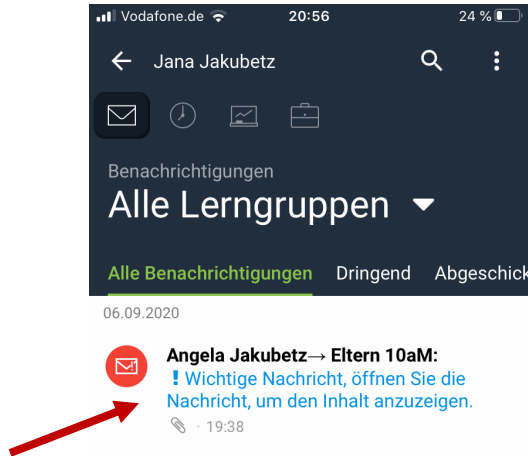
Vodafone.de 20:56 24 %

Jana Jakubetz

Benachrichtigungen
Alle Lerngruppen

Alle Benachrichtigungen Dringend Abgeschick

06.09.2020

Angela Jakubetz→ Eltern 10aM:
! Wichtige Nachricht, öffnen Sie die Nachricht, um den Inhalt anzuzeigen.
· 19:38